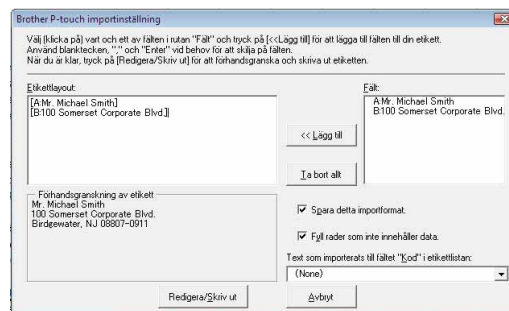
Brother P-touch importinställning

Välj (klicka på) vart och ett av fälten i rutan "Fält" och tryck på [<<Lägg till] för att lägga till fälten till din etikett.
Använd blanktecken, "," och "Enter" vid behov för att skilja på fälten.
När du är klar, tryck på [Redigera/Skriv ut] för att förhandsgranska och skriva ut etiketten.

Etikettlayout:
[A:Mr. Michael Smith]
[B:100 Somerset Corporate Blvd.]

Fält:
A:Mr. Michael Smith
B:100 Somerset Corporate Blvd.

<< Lägg till

Ta bort allt

Förhandsgranskning av etikett
Mr. Michael Smith
100 Somerset Corporate Blvd.
Birdgewater, NJ 08807-0911

Spara detta importformat.

Fyll rader som inte innehåller data.

Text som importerats till fältet "Kod" i etikettlistan:
(None)

Redigera/Skriv ut

Avbryt